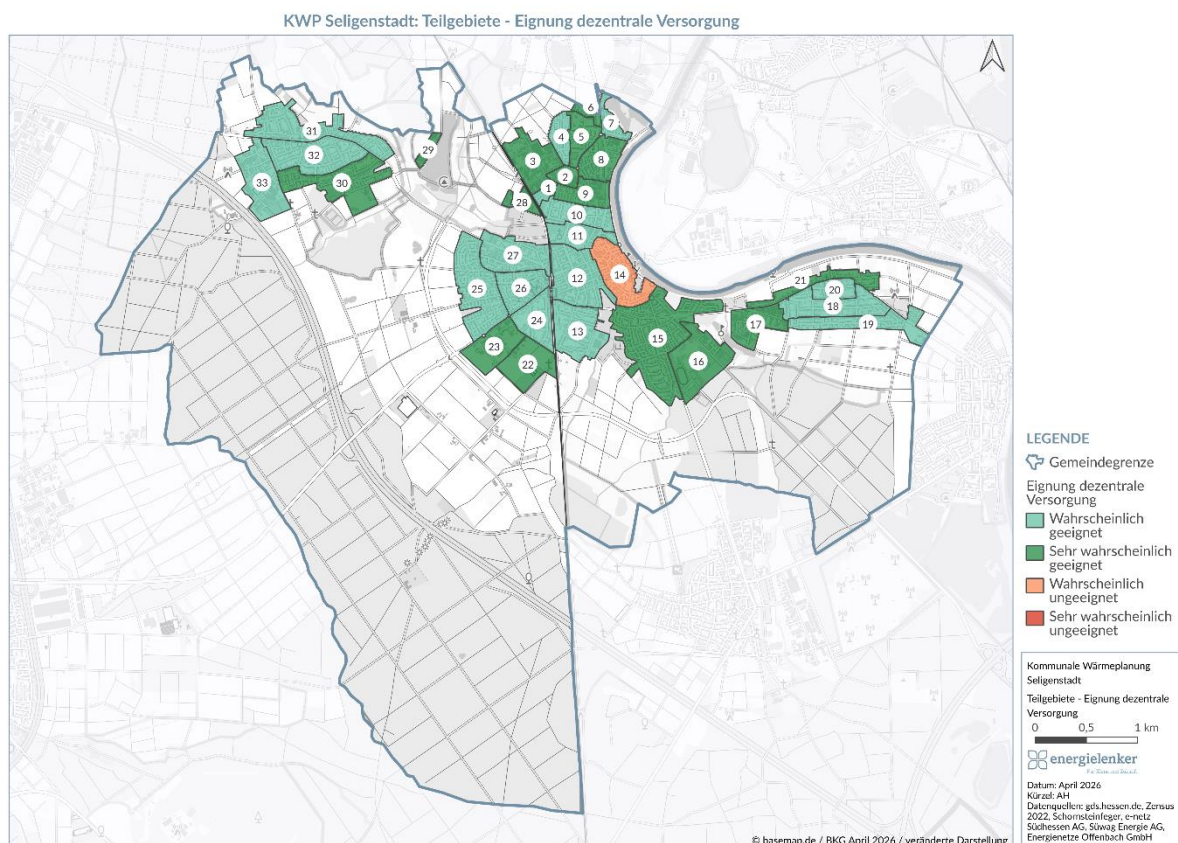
KWP Seligenstadt: Teilgebiete - Eignung dezentrale Versorgung

6
7
4
5
3
8
2
1
9
28
10
11
31
32
29
33
30
27
14
12
25
26
24
13
23
22
21
20
18
19
17
15
16

LEGENDE

Gemeindegrenze

Eignung dezentrale Versorgung

Wahrscheinlich geeignet

Sehr wahrscheinlich geeignet

Wahrscheinlich ungeeignet

Sehr wahrscheinlich ungeeignet

Kommunale Wärmeplanung Seligenstadt

Teilgebiete - Eignung dezentrale Versorgung

0 0,5 1 km

energielenker

Datum: April 2026
Kürzel: AH
Datenquellen: gds.hessen.de, Zensus 2022, Schornsteinfeger, e-netz Südhessen AG, Süwag Energie AG, Energienetze Offenbach GmbH

© basemap.de / BKG April 2026 / veränderte Darstellung